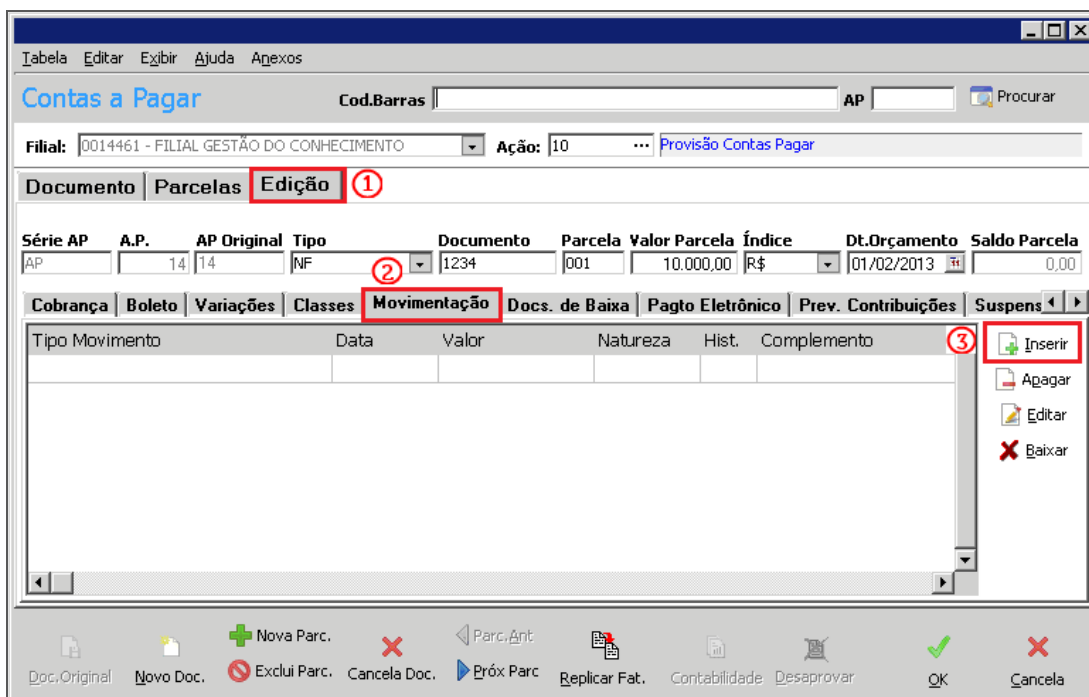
Tabela Editar Exibir Ajuda Anexos

Contas a Pagar

Cod.Barras

AP

Procurar

Filial: 0014461 - FILIAL GESTÃO DO CONHECIMENTO

Ação: 10

Provisão Contas Pagar

Documento | Parcelas | Edição ①

| Série AP | A.P. | AP Original | Tipo | Documento | Parcela | Valor Parcela | Índice | Dt.Orçamento | Saldo Parcela |
|---|---|---|---|---|---|---|---|---|---|
| AP | 14 | 14 | NF | 1234 | 001 | 10.000,00 | R$ | 01/02/2013 | 0,00 |

②

Cobrança | Boleto | Variações | Classes | Movimentação | Docs. de Baixa | Pagto Eletrônico | Prev. Contribuições | Suspens

| Tipo Movimento | Data | Valor | Natureza | Hist. | Complemento |
|---|---|---|---|---|---|
| | | | | | |

③

Inserir

Apagar

Editar

Baixar

Doc.Original

Novo Doc.

Nova Parc.

Exclui Parc.

Cancela Doc.

Parc.Ant

Próx Parc

Replicar Fat.

Contabilidade

Desaprovar

OK

Cancela